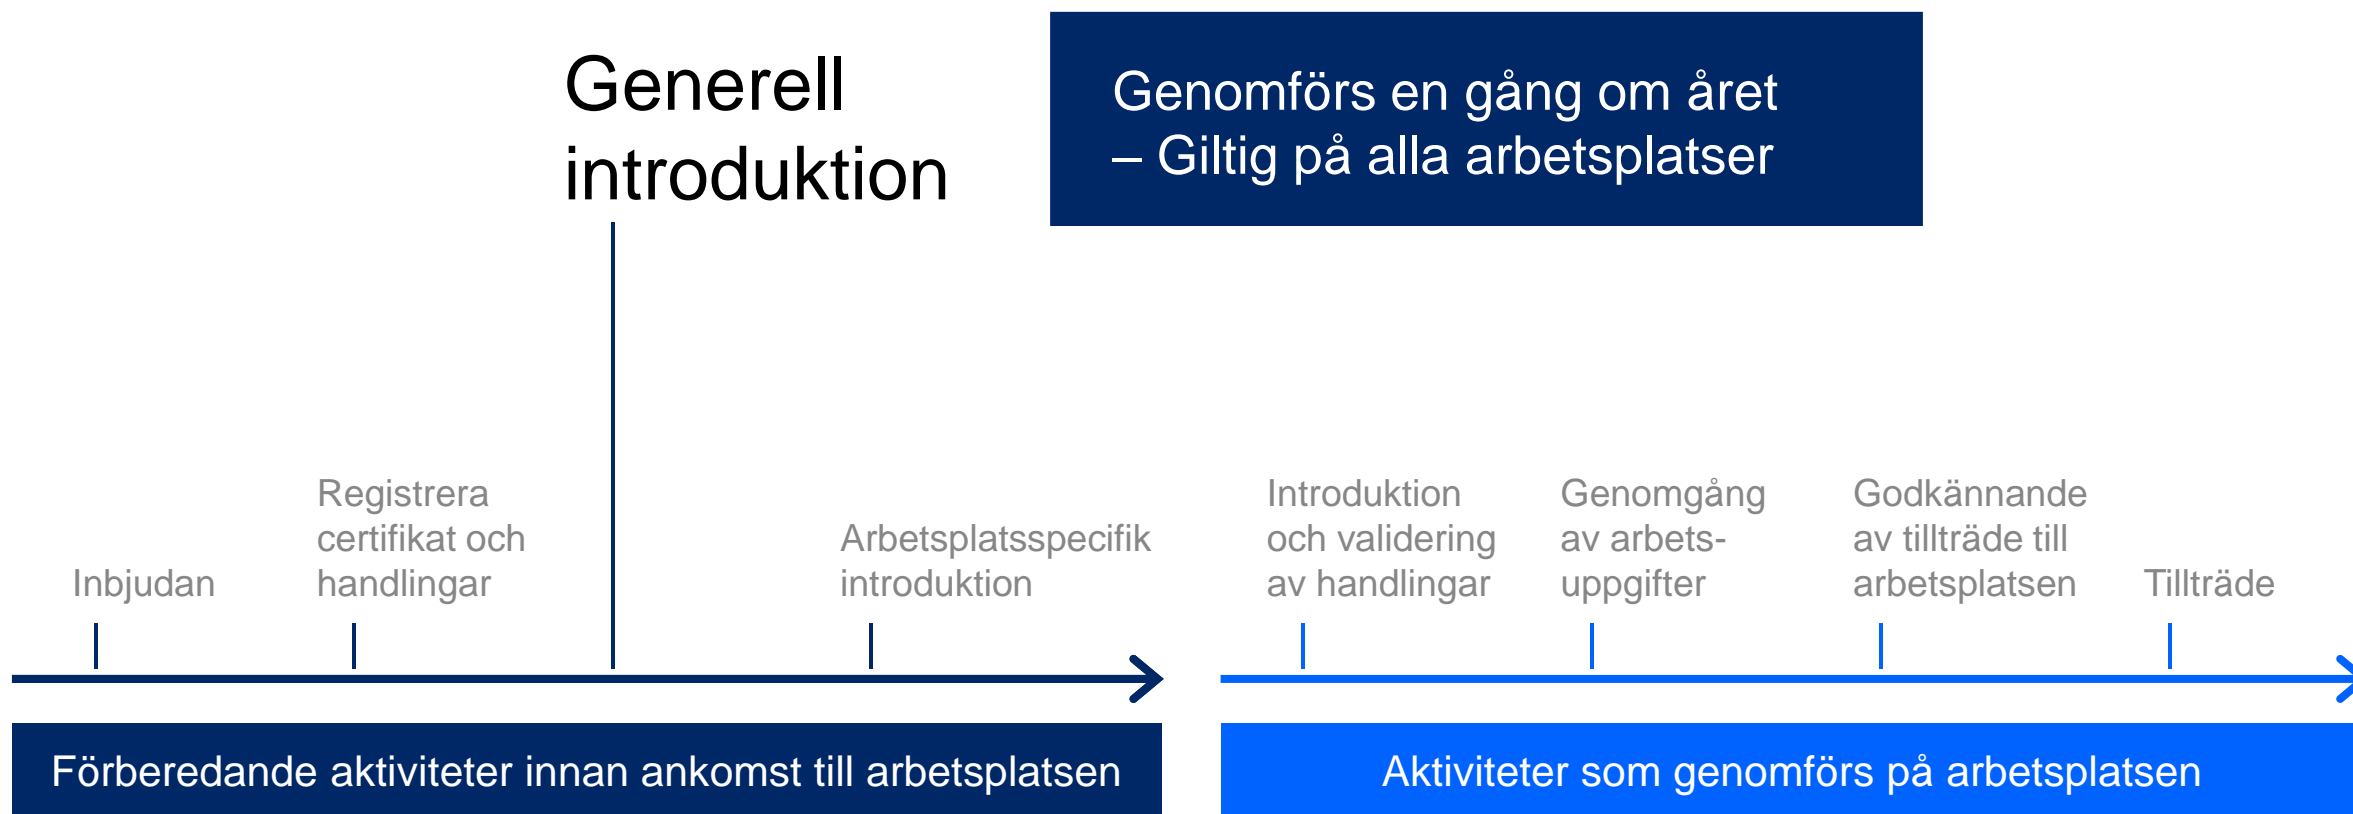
Generell introduktion

Genomförs en gång om året – Giltig på alla arbetsplatser

Inbjudan

Registrera certifikat och handlingar

Arbetsplatsspecifik introduktion

Introduktion och validering av handlingar

Genomgång av arbets-uppgifter

Godkännande av tillträde till arbetsplatsen

Tillträde

Förberedande aktiviteter innan ankomst till arbetsplatsen

Aktiviteter som genomförs på arbetsplatsen